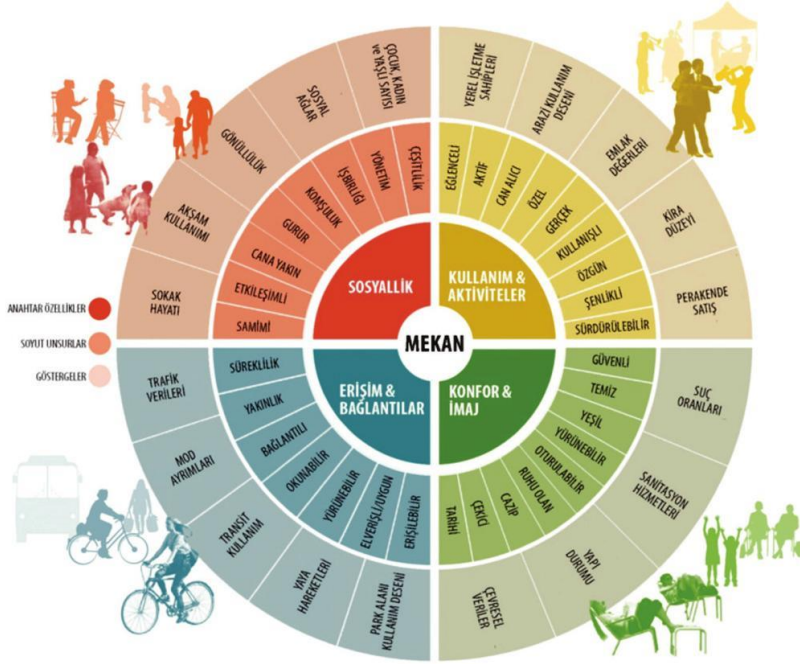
MEKAN

SOSYALLİK

SAMİMİ
ETKİLEŞİMLİ
CANA YAKIN
GURUR
KOMŞULUK
İŞBİRLİĞİ
YÖNETİM
ÇEŞİTLİLİK

SOKAK HAYATI
AKŞAM KULLANIMI
GÖNÜLLÜLÜK
SOSYAL AĞLAR
ÇOCUK, KADIN ve YAŞLI SAYISI

KULLANIM & AKTİVİTELER

EĞLENCELİ
AKTİF
CAN ALICI
ÖZEL
GERÇEK
KULLANIŞLI
ÖZGÜN
ŞENLİKLİ
SÜRDÜRÜLEBİLİR

YEREL İŞLETME SAHİPLERİ
ARAZİ KULLANIM DESENİ
EMLAK DEĞERLERİ
KİRA DÜZEYİ
PERAKENDE SATIŞ

KONFOR & İMAJ

GÜVENLİ
TEMİZ
YEŞİL
YÜRÜNEBİLİR
OTURULABİLİR
RUHU OLAN
CAZİP
ÇEKİCİ
TARİHİ

SUÇ ORANLARI
SANİTASYON HİZMETLERİ
YAPI DURUMU
ÇEVRESEL VERİLER

ERİŞİM & BAĞLANTILAR

SÜREKLİLİK
YAKINLIK
BAĞLANTILI
OKUNABİLİR
YÜRÜNEBİLİR
ELVERİŞLİ/UYGUN
ERİŞİLEBİLİR

TRAFİK VERİLERİ
MOD AYRIMLARI
TRANSİT KULLANIM
YAYA HAREKETLERİ
PARK ALANI KULLANIM DESENİ

ANAHTAR ÖZELLİKLER
SOYUT UNSURLAR
GÖSTERGELER